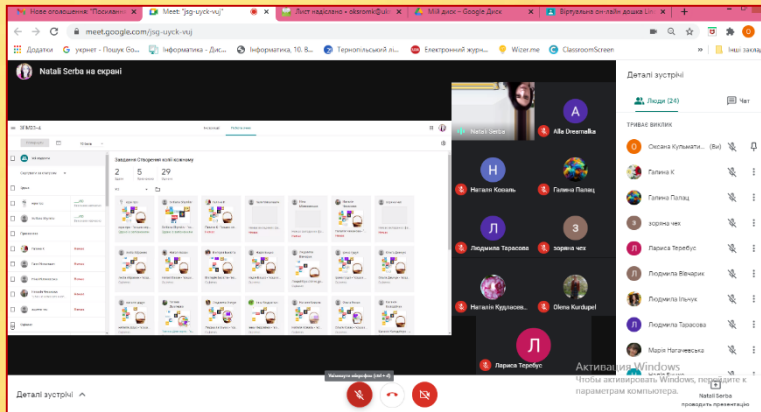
Нове оголошення: "Послання | Meet: "jsg-uyck-vuj" | Лист надіслано • oksiomk@uk | Мій диск - Google Диск | Віртуальна он-лайн дошка Lin

meet.google.com/jsg-uyck-vuj

Додатки | укрнет - Пошук Go... | Інформатика - Дис... | Інформатика, 10. В... | Тернопільський лі... | Електронний журн... | Wizer.me | ClassroomScreen | Інші заклад

Natali Serba на екрані

Завдання Створення колій візерунку

2 | 5 | 29

Natali Serba | Alla Dreamalka

Наталя Коваль | Галина Палащ

Людмила Тарасова | зоряна чех

Наталія Кудласев... | Olena Kurdupel

Лариса Теребус

Деталі зустрічі

Люди (24) | Чат

ТРИВАЄ ВИКЛИК

Оксана Кульмати... (Ви)

Галина К

Галина Палащ

зоряна чех

Лариса Теребус

Людмила Вінарик

Людмила Ільчук

Людмила Тарасова

Марія Напачевська

Вимкнути мікрофон (ctrl + d)

Деталі зустрічі

Активация Windows
Чтобы активировать Windows, перейдите к параметрам компьютера.

Natali Serba
проводить презентацію